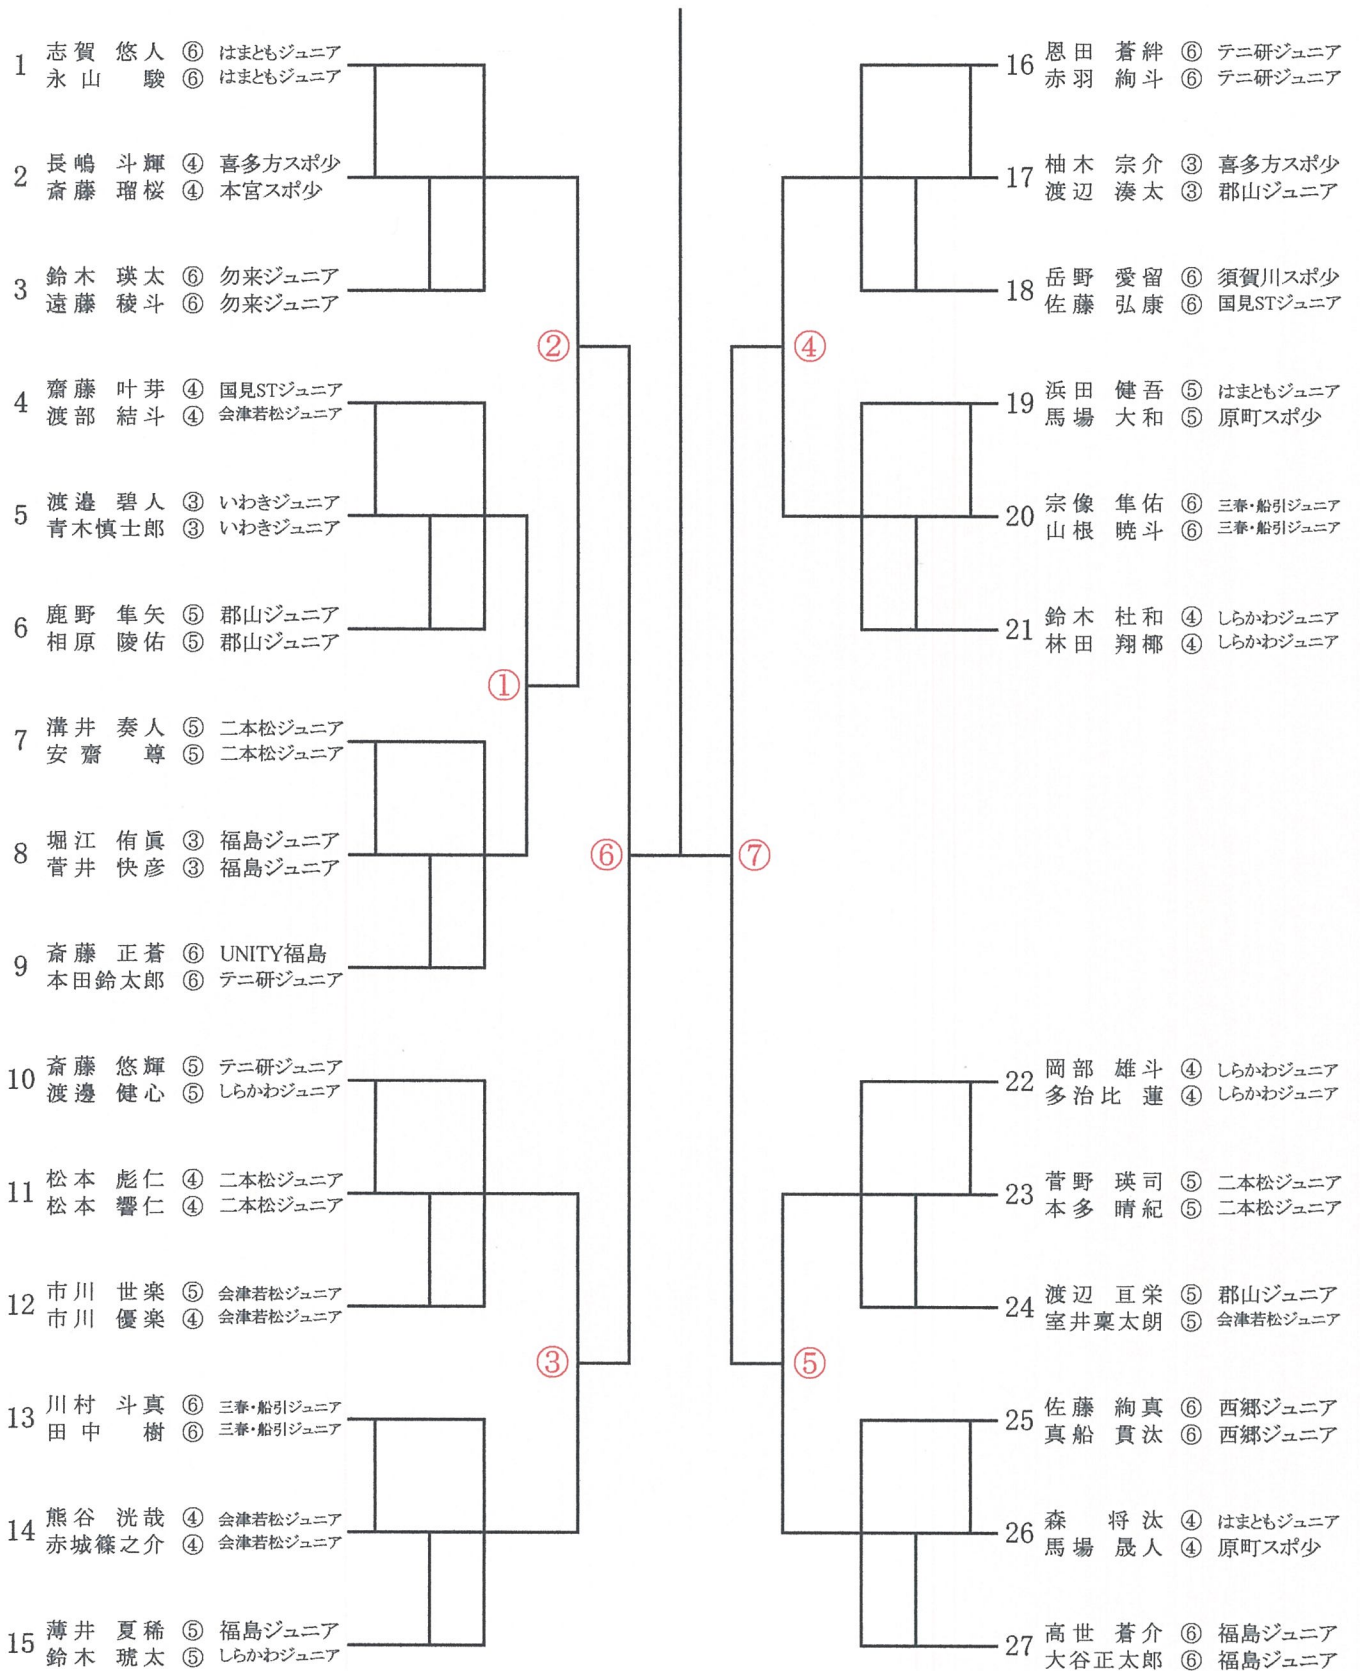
1 志賀 悠人 ⑥ はまともジュニア
永山 駿 ⑥ はまともジュニア

2 長嶋 斗輝 ④ 喜多方スポ少
斎藤 瑠桜 ④ 本宮スポ少

3 鈴木 瑛太 ⑥ 勿来ジュニア
遠藤 稜斗 ⑥ 勿来ジュニア

4 齋藤 叶芽 ④ 国見STジュニア
渡部 結斗 ④ 会津若松ジュニア

5 渡邉 碧人 ③ いわきジュニア
青木慎士郎 ③ いわきジュニア

6 鹿野 隼矢 ⑤ 郡山ジュニア
相原 陵佑 ⑤ 郡山ジュニア

7 溝井 奏人 ⑤ 二本松ジュニア
安齋 尊 ⑤ 二本松ジュニア

8 堀江 侑眞 ③ 福島ジュニア
菅井 快彦 ③ 福島ジュニア

9 斎藤 正蒼 ⑥ UNITY福島
本田鈴太郎 ⑥ テニ研ジュニア

10 斎藤 悠輝 ⑤ テニ研ジュニア
渡邊 健心 ⑤ しらかわジュニア

11 松本 彪仁 ④ 二本松ジュニア
松本 響仁 ④ 二本松ジュニア

12 市川 世楽 ⑤ 会津若松ジュニア
市川 優楽 ④ 会津若松ジュニア

13 川村 斗真 ⑥ 三春・船引ジュニア
田中 樹 ⑥ 三春・船引ジュニア

14 熊谷 洸哉 ④ 会津若松ジュニア
赤城篠之介 ④ 会津若松ジュニア

15 薄井 夏稀 ⑤ 福島ジュニア
鈴木 琥太 ⑤ しらかわジュニア

②
①
⑥
③
⑦
④
⑤

16 恩田 蒼絆 ⑥ テニ研ジュニア
赤羽 絢斗 ⑥ テニ研ジュニア

17 柚木 宗介 ③ 喜多方スポ少
渡辺 湊太 ③ 郡山ジュニア

18 岳野 愛留 ⑥ 須賀川スポ少
佐藤 弘康 ⑥ 国見STジュニア

19 浜田 健吾 ⑤ はまともジュニア
馬場 大和 ⑤ 原町スポ少

20 宗像 隼佑 ⑥ 三春・船引ジュニア
山根 暁斗 ⑥ 三春・船引ジュニア

21 鈴木 杜和 ④ しらかわジュニア
林田 翔椰 ④ しらかわジュニア

22 岡部 雄斗 ④ しらかわジュニア
多治比 蓮 ④ しらかわジュニア

23 菅野 瑛司 ⑤ 二本松ジュニア
本多 晴紀 ⑤ 二本松ジュニア

24 渡辺 亘栄 ⑤ 郡山ジュニア
室井稟太朗 ⑤ 会津若松ジュニア

25 佐藤 絢真 ⑥ 西郷ジュニア
真船 貫汰 ⑥ 西郷ジュニア

26 森 将汰 ④ はまともジュニア
馬場 晟人 ④ 原町スポ少

27 高世 蒼介 ⑥ 福島ジュニア
大谷正太郎 ⑥ 福島ジュニア